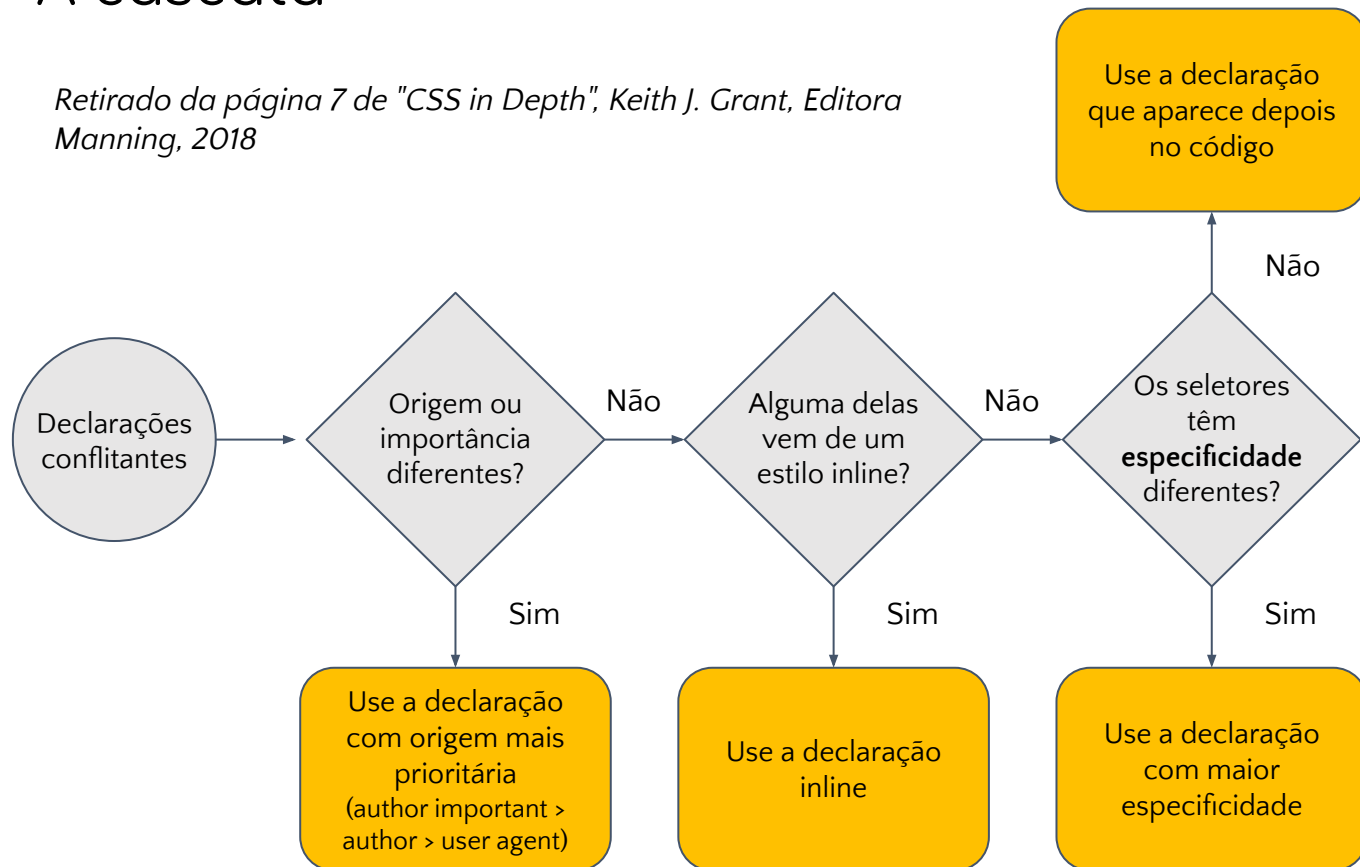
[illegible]

*Retirado da página 7 de "CSS in Depth", Keith J. Grant, Editora Manning, 2018*

Use a declaração que aparece depois no código

Não

Declarações conflitantes

Origem ou importância diferentes?

Não

Alguma delas vem de um estilo inline?

Não

Os seletores têm **especificidade** diferentes?

Sim

Sim

Sim

Use a declaração com origem mais prioritária (author important > author > user agent)

Use a declaração inline

Use a declaração com maior especificidade